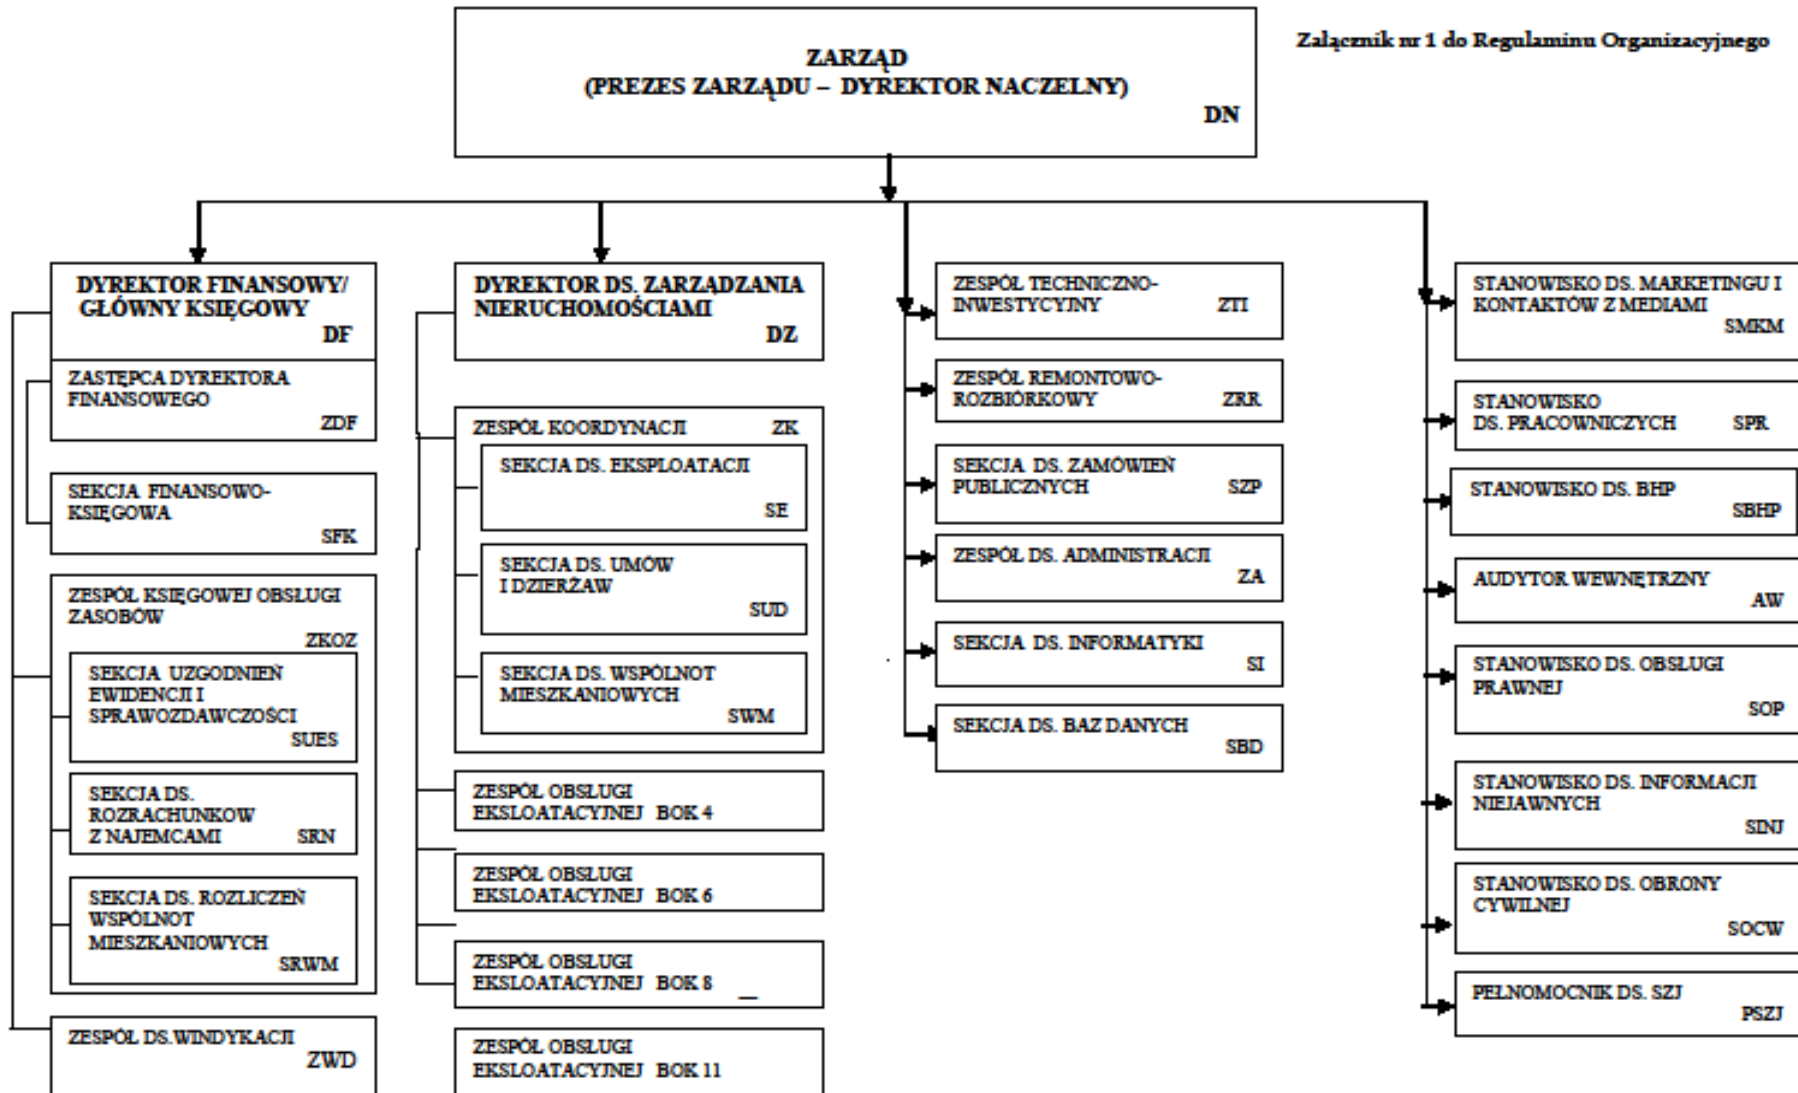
Załącznik nr 1 do Regulaminu Organizacyjnego

ZARZĄD
(PREZES ZARZĄDU – DYREKTOR NACZELNY)
DN

DYREKTOR FINANSOWY/ GŁÓWNY KSIĘGOWY
DF

ZASTĘPCA DYREKTORA FINANSOWEGO
ZDF

SEKCJA FINANSOWO-KSIĘGOWA
SFK

ZESPÓŁ KSIĘGOWEJ OBSŁUGI ZASOBÓW
ZKOZ

SEKCJA UZGODNIEŃ EWIDENCJI I SPRAWOZDAWCZOŚCI
SUES

SEKCJA DS. ROZRACHUNKÓW Z NAJEMCAMI
SRN

SEKCJA DS. ROZLICZEŃ WSPÓLNOT MIESZKANIOWYCH
SRWM

ZESPÓŁ DS.WINDYKACJI
ZWD

DYREKTOR DS. ZARZĄDZANIA NIERUCHOMOŚCIAMI
DZ

ZESPÓŁ KOORDYNACJI
ZK

SEKCJA DS. EKSPLOATACJI
SE

SEKCJA DS. UMÓW I DZIERŻAW
SUD

SEKCJA DS. WSPÓLNOT MIESZKANIOWYCH
SWM

ZESPÓŁ OBSŁUGI EKSLOATACYJNEJ BOK 4

ZESPÓŁ OBSŁUGI EKSLOATACYJNEJ BOK 6

ZESPÓŁ OBSŁUGI EKSLOATACYJNEJ BOK 8

ZESPÓŁ OBSŁUGI EKSLOATACYJNEJ BOK 11

ZESPÓŁ TECHNICZNO-INWESTYCYJNY
ZTI

ZESPÓŁ REMONTOWO-ROZBIÓRKOWY
ZRR

SEKCJA DS. ZAMÓWIEŃ PUBLICZNYCH
SZP

ZESPÓŁ DS. ADMINISTRACJI
ZA

SEKCJA DS. INFORMATYKI
SI

SEKCJA DS. BAZ DANYCH
SBD

STANOWISKO DS. MARKETINGU I KONTAKTÓW Z MEDIAMI
SMKM

STANOWISKO DS. PRACOWNICZYCH
SPR

STANOWISKO DS. BHP
SBHP

AUDYTOR WEWNĘTRZNY
AW

STANOWISKO DS. OBSŁUGI PRAWNEJ
SOP

STANOWISKO DS. INFORMACJI NIEJAWNYCH
SINJ

STANOWISKO DS. OBRONY CYWILNEJ
SOCW

PEŁNOMOCNIK DS. SZJ
PSZJ